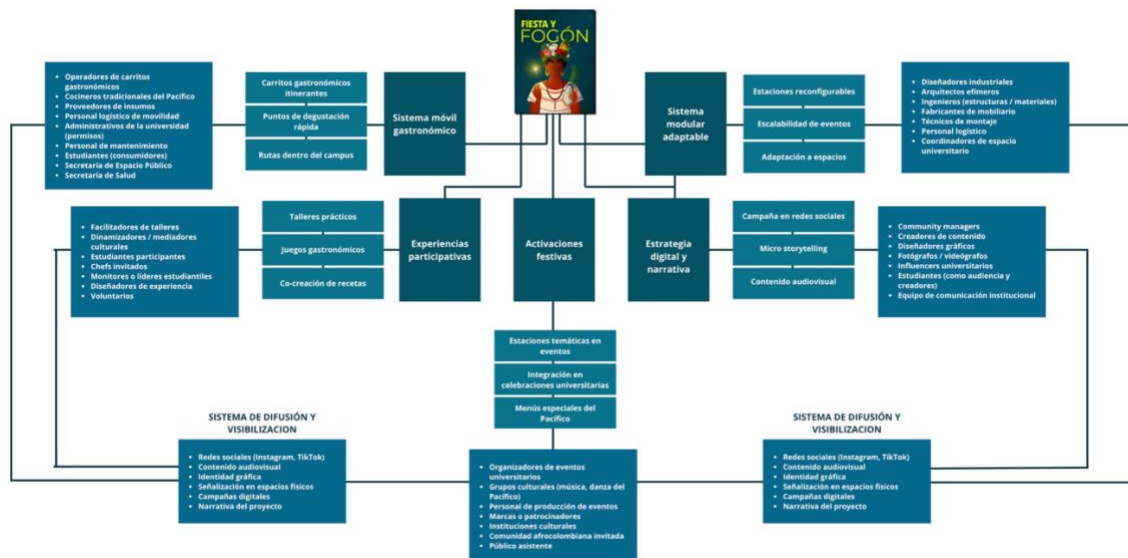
FIESTA Y FOGÓN

- Operadores de carritos gastronómicos
- Cocineros tradicionales del Pacífico
- Proveedores de insumos
- Personal logístico de movilidad
- Administrativos de la universidad (permisos)
- Personal de mantenimiento
- Estudiantes (consumidores)
- Secretaría de Espacio Público
- Secretaría de Salud

Carritos gastronómicos itinerantes

Puntos de degustación rápida

Rutas dentro del campus

Sistema móvil gastronómico

Sistema modular adaptable

Estaciones reconfigurables

Escalabilidad de eventos

Adaptación a espacios

- Diseñadores industriales
- Arquitectos efímeros
- Ingenieros (estructuras / materiales)
- Fabricantes de mobiliario
- Técnicos de montaje
- Personal logístico
- Coordinadores de espacio universitario

- Facilitadores de talleres
- Dinamizadores / mediadores culturales
- Estudiantes participantes
- Chefs invitados
- Monitores o líderes estudiantiles
- Diseñadores de experiencia
- Voluntarios

Talleres prácticos

Juegos gastronómicos

Co-creación de recetas

Experiencias participativas

Activaciones festivas

Estrategia digital y narrativa

Campaña en redes sociales

Micro storytelling

Contenido audiovisual

- Community managers
- Creadores de contenido
- Diseñadores gráficos
- Fotógrafos / videógrafos
- Influencers universitarios
- Estudiantes (como audiencia y creadores)
- Equipo de comunicación institucional

Estaciones temáticas en eventos

Integración en celebraciones universitarias

Menús especiales del Pacífico

SISTEMA DE DIFUSIÓN Y VISIBILIZACION

- Redes sociales (Instagram, TikTok)
- Contenido audiovisual
- Identidad gráfica
- Señalización en espacios físicos
- Campañas digitales
- Narrativa del proyecto

- Organizadores de eventos universitarios
- Grupos culturales (música, danza del Pacífico)
- Personal de producción de eventos
- Marcas o patrocinadores
- Instituciones culturales
- Comunidad afrocolombiana invitada
- Público asistente

SISTEMA DE DIFUSIÓN Y VISIBILIZACION

- Redes sociales (Instagram, TikTok)
- Contenido audiovisual
- Identidad gráfica
- Señalización en espacios físicos
- Campañas digitales
- Narrativa del proyecto